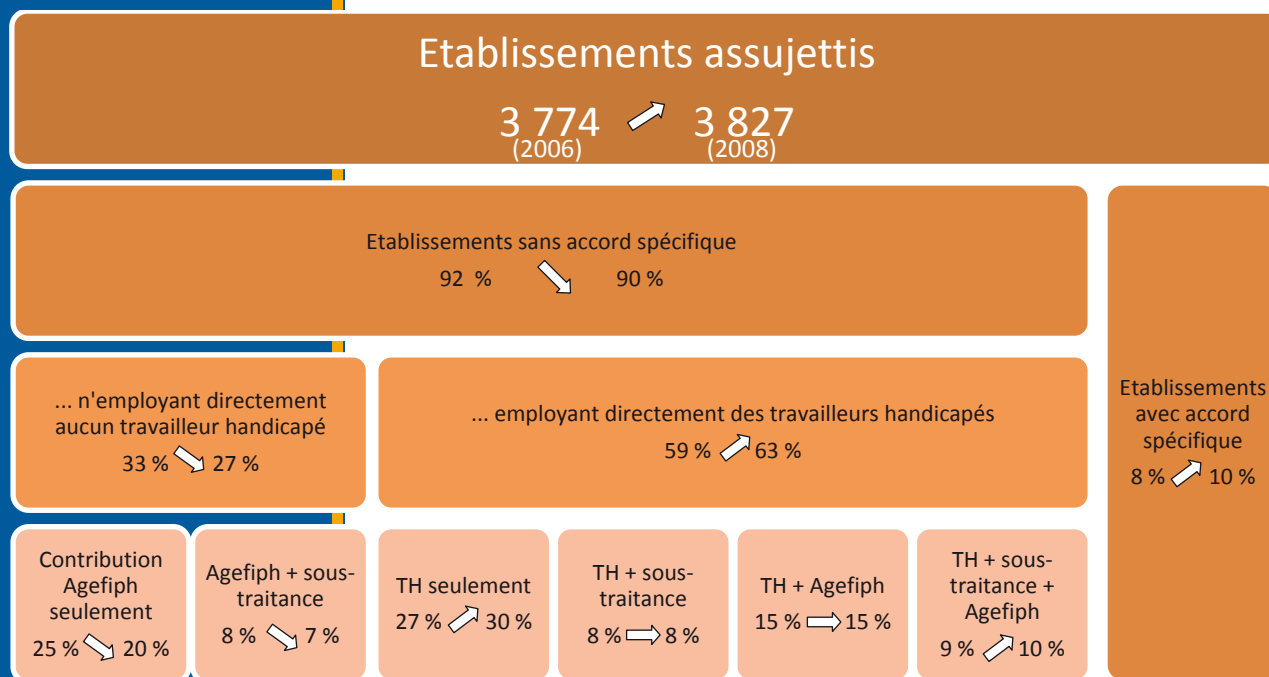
Etablissements assujettis

3 774 (2006) 3 827 (2008)

Etablissements sans accord spécifique

92 % 90 %

Etablissements avec accord spécifique

8 % 10 %

... n'employant directement aucun travailleur handicapé

33 % 27 %

... employant directement des travailleurs handicapés

59 % 63 %

Contribution Agefiph seulement

25 % 20 %

Agefiph + sous-traitance

8 % 7 %

TH seulement

27 % 30 %

TH + sous-traitance

8 % 8 %

TH + Agefiph

15 % 15 %

TH + sous-traitance + Agefiph

9 % 10 %